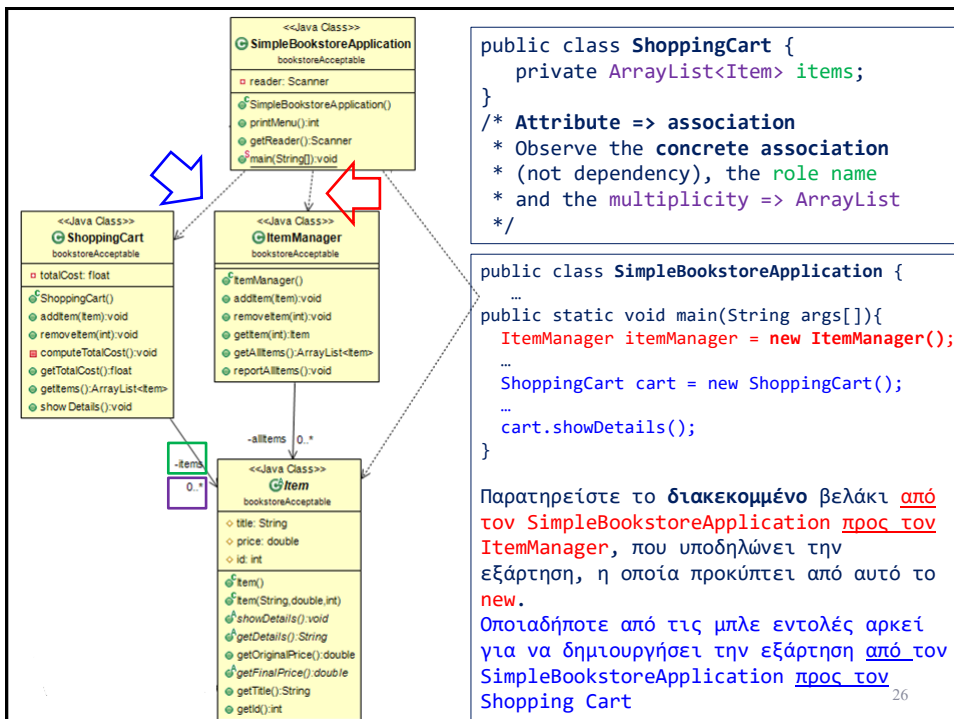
<<Java Class>>
SimpleBookstoreApplication
bookstoreAcceptable

reader: Scanner

SimpleBookstoreApplication()
printMenu():int
getReader():Scanner
main(String[]):void

<<Java Class>>
ShoppingCart
bookstoreAcceptable

totalCost: float

ShoppingCart()
addItem(Item):void
removeItem(int):void
computeTotalCost():void
getTotalCost():float
getItems():ArrayList<Item>
showDetails():void

<<Java Class>>
ItemManager
bookstoreAcceptable

ItemManager()
addItem(Item):void
removeItem(int):void
getItem(int):Item
getAllItems():ArrayList<Item>
reportAllItems():void

-allItems 0..*

-items
0..*

<<Java Class>>
Item
bookstoreAcceptable

title: String
price: double
id: int

Item()
Item(String,double,int)
showDetails():void
getDetails():String
getOriginalPrice():double
getFinalPrice():double
getTitle():String
getId():int

public class ShoppingCart {
private ArrayList<Item> items;
}
/* Attribute => association
* Observe the concrete association
* (not dependency), the role name
* and the multiplicity => ArrayList
*/

public class SimpleBookstoreApplication {
…
public static void main(String args[]){
ItemManager itemManager = new ItemManager();
…
ShoppingCart cart = new ShoppingCart();
…
cart.showDetails();
}

Παρατηρείστε το διακεκομμένο βελάκι από τον SimpleBookstoreApplication προς τον ItemManager, που υποδηλώνει την εξάρτηση, η οποία προκύπτει από αυτό το new.
Οποιαδήποτε από τις μπλε εντολές αρκεί για να δημιουργήσει την εξάρτηση από τον SimpleBookstoreApplication προς τον Shopping Cart

26